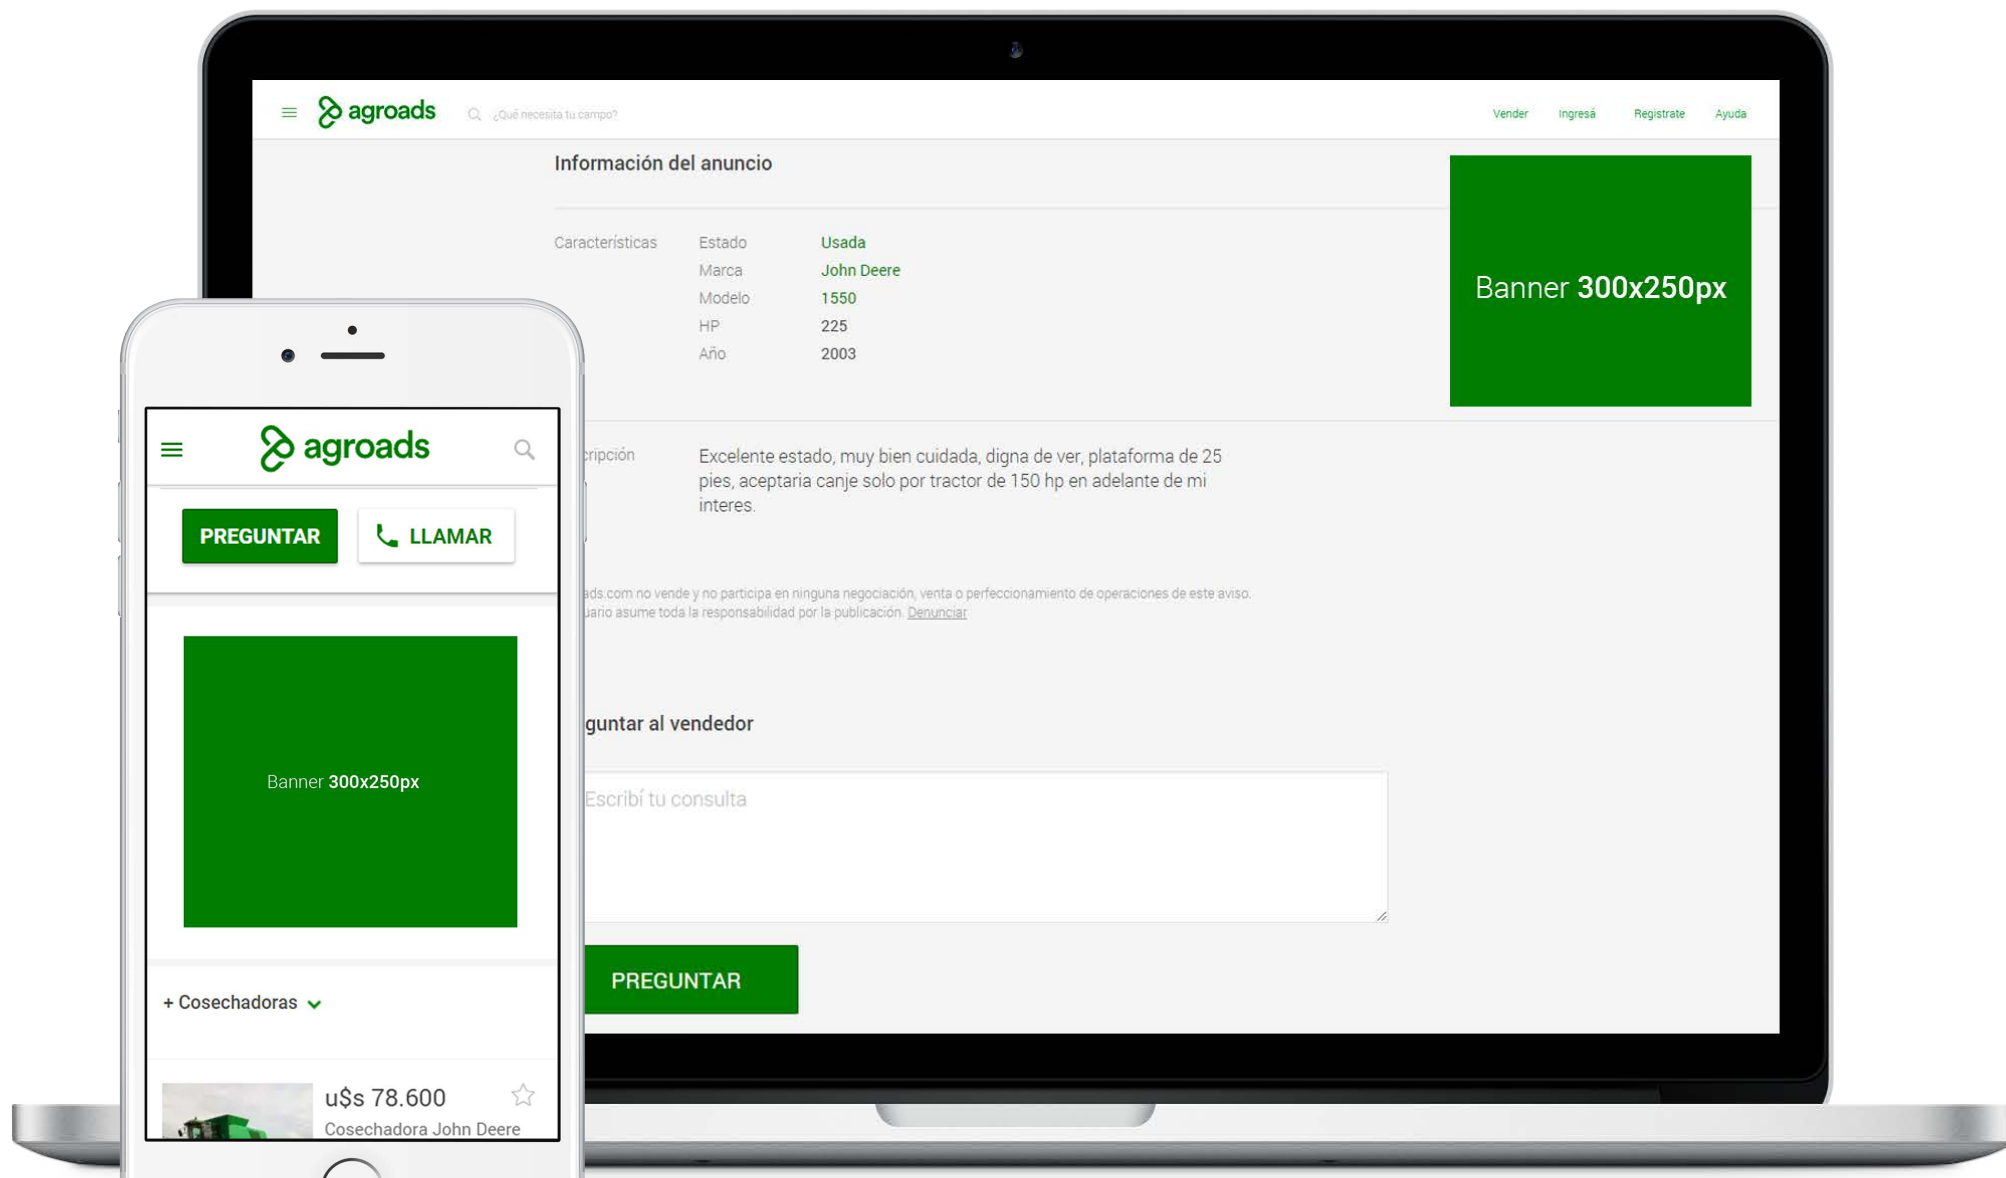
agroads ¿Qué necesita tu campo?

Vender Ingresá Registrate Ayuda

Información del anuncio

| Características | Estado | Usada |
|---|---|---|
| | Marca | John Deere |
| | Modelo | 1550 |
| | HP | 225 |
| | Año | 2003 |

Banner 300x250px

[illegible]cripción

Excelente estado, muy bien cuidada, digna de ver, plataforma de 25 pies, aceptaria canje solo por tractor de 150 hp en adelante de mi interes.

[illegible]ads.com no vende y no participa en ninguna negociación, venta o perfeccionamiento de operaciones de este aviso. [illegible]uario asume toda la responsabilidad por la publicación. Denunciar

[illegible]guntar al vendedor

Escribí tu consulta

PREGUNTAR

agroads

PREGUNTAR LLAMAR

Banner 300x250px

+ Cosechadoras

u$s 78.600
Cosechadora John Deere